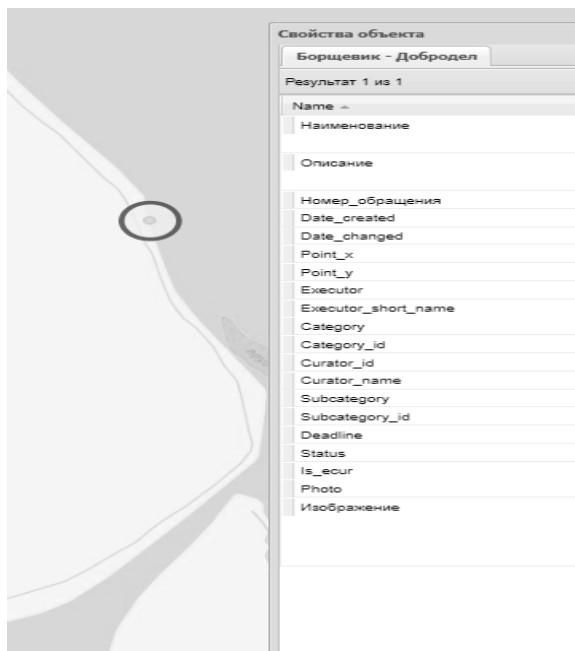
Свойства объекта

Борщевик - Добродел

Результат 1 из 1

| Name ▲ |
|---|
| Наименование |
| Описание |
| Номер_обращения |
| Date_created |
| Date_changed |
| Point_x |
| Point_y |
| Executor |
| Executor_short_name |
| Category |
| Category_id |
| Curator_id |
| Curator_name |
| Subcategory |
| Subcategory_id |
| Deadline |
| Status |
| Is_ecur |
| Photo |
| Изображение |